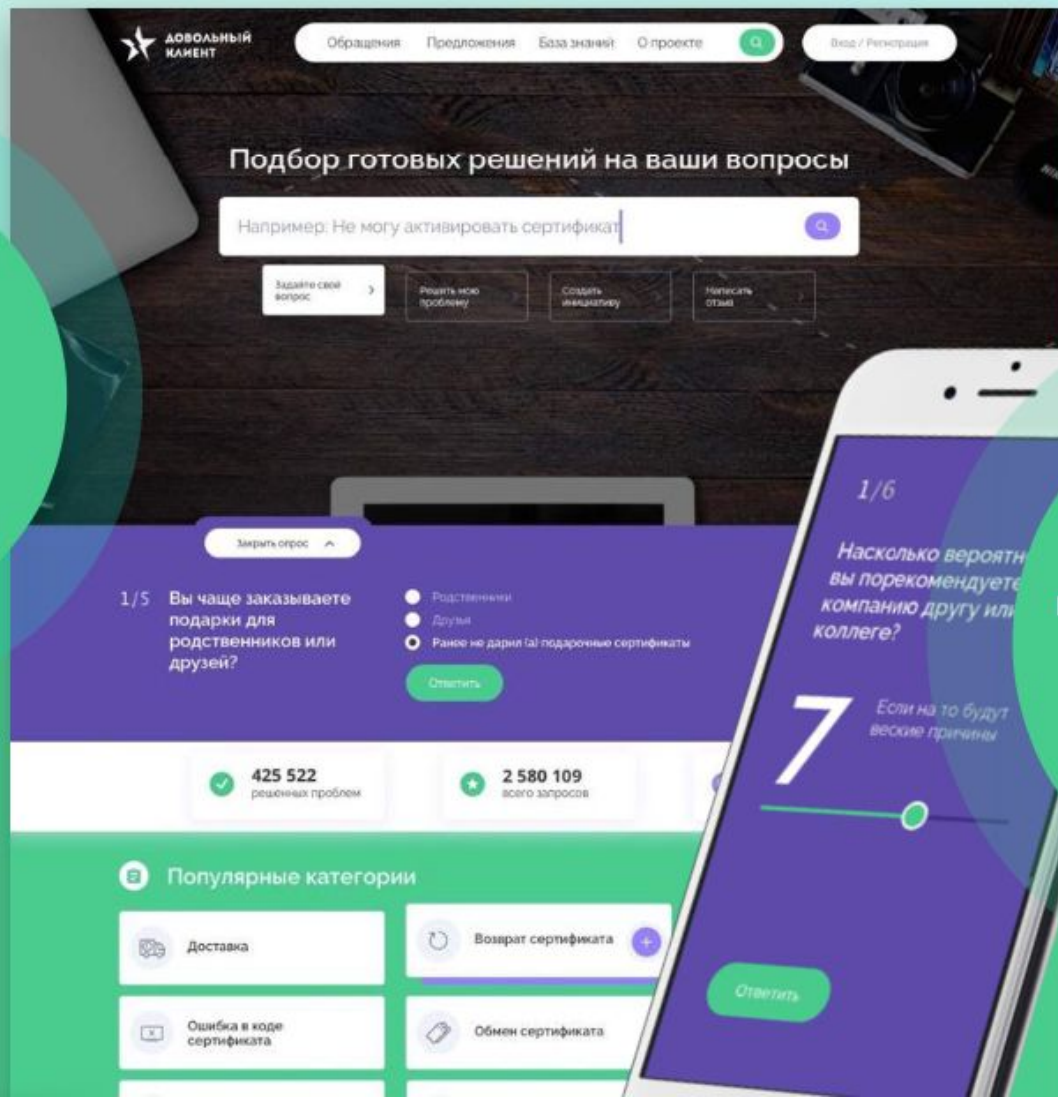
ДОВОЛЬНЫЙ КЛИЕНТ

Обращения Предложения База знаний О проекте

Вход / Регистрация

Подбор готовых решений на ваши вопросы

Например: Не могу активировать сертификат

Задайте свой вопрос

Решить мою проблему

Создать инициативу

Написать отзыв

Закрыть опрос

1/5 Вы чаще заказываете подарки для родственников или друзей?

Родственники

Друзья

Ранее не дарил (а) подарочные сертификаты

Ответить

425 522
решенных проблем

2 580 109
всего запросов

Популярные категории

Доставка

Возврат сертификата

Ошибка в коде сертификата

Обмен сертификата

1/6

Насколько вероятн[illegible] вы порекомендуете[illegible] компанию другу или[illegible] коллеге?

7

Если на то будут веские причины

Ответить